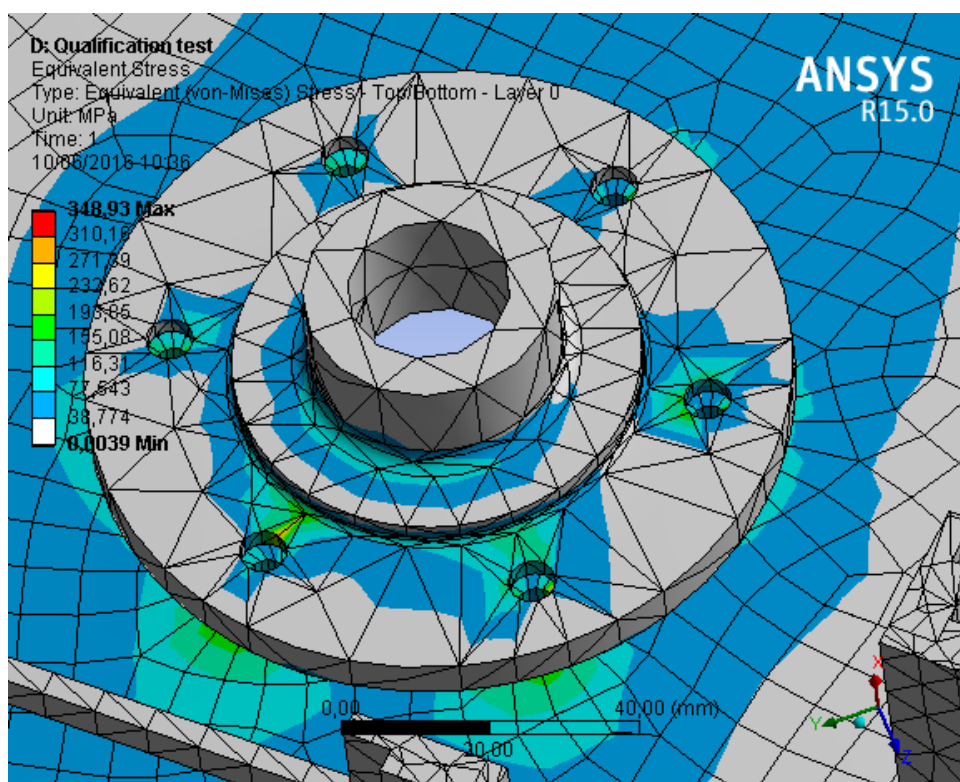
D: Qualification test
Equivalent Stress
Type: Equivalent (von-Mises) Stress - Top/Bottom - Layer 0
Unit: MPa
Time: 1
10/06/2016 10:36

348,93 Max
310,16
271,39
232,62
193,85
155,08
116,31
77,543
38,774
0,0039 Min

ANSYS
R15.0

0,00
40,00 (mm)
20,00

X
Y
Z